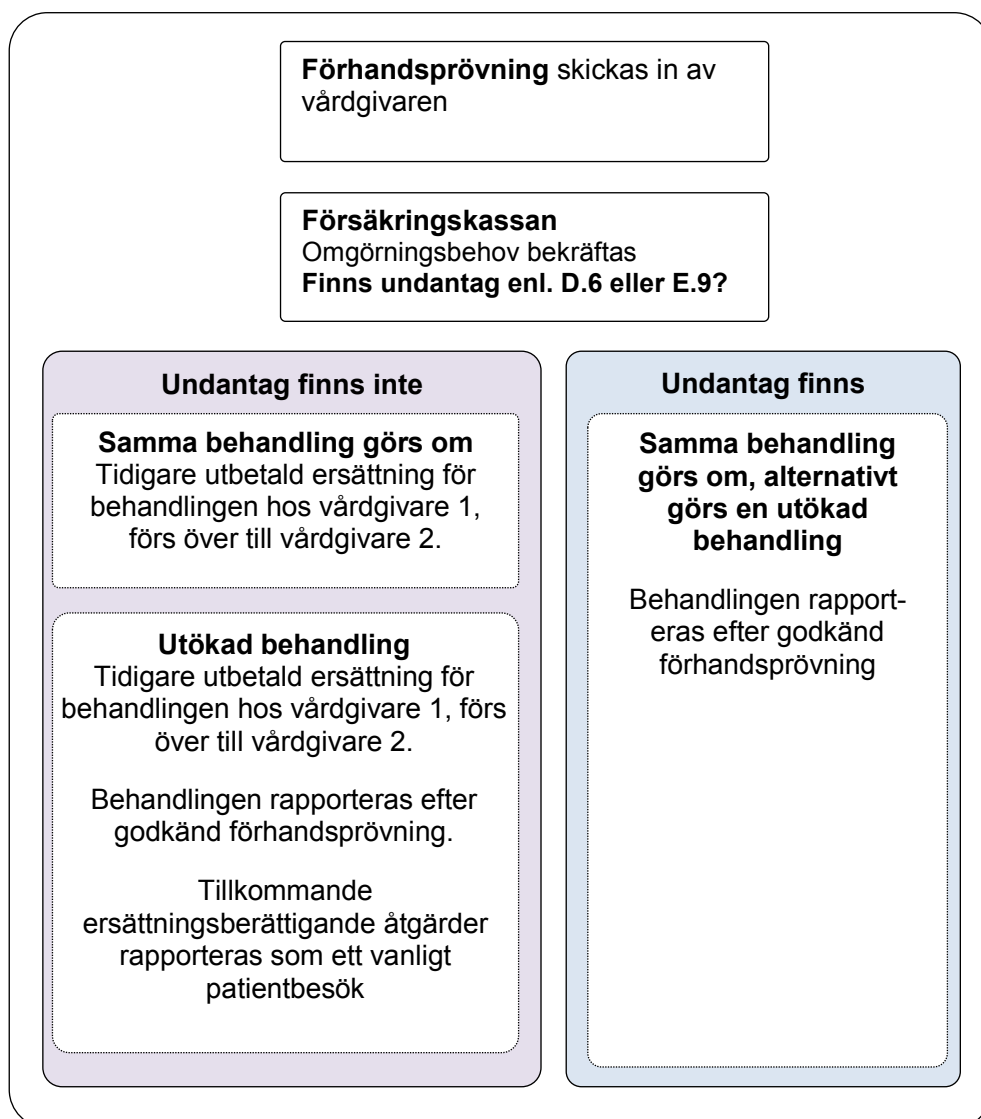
**Förhandsprövning** skickas in av vårdgivaren

**Försäkringskassan**
Omgörningsbehov bekräftas
**Finns undantag enl. D.6 eller E.9?**

**Undantag finns inte**

**Samma behandling görs om**
Tidigare utbetald ersättning för behandlingen hos vårdgivare 1, förs över till vårdgivare 2.

**Utökad behandling**
Tidigare utbetald ersättning för behandlingen hos vårdgivare 1, förs över till vårdgivare 2.

Behandlingen rapporteras efter godkänd förhandsprövning.

Tillkommande ersättningsberättigande åtgärder rapporteras som ett vanligt patientbesök

**Undantag finns**

**Samma behandling görs om, alternativt görs en utökad behandling**

Behandlingen rapporteras efter godkänd förhandsprövning